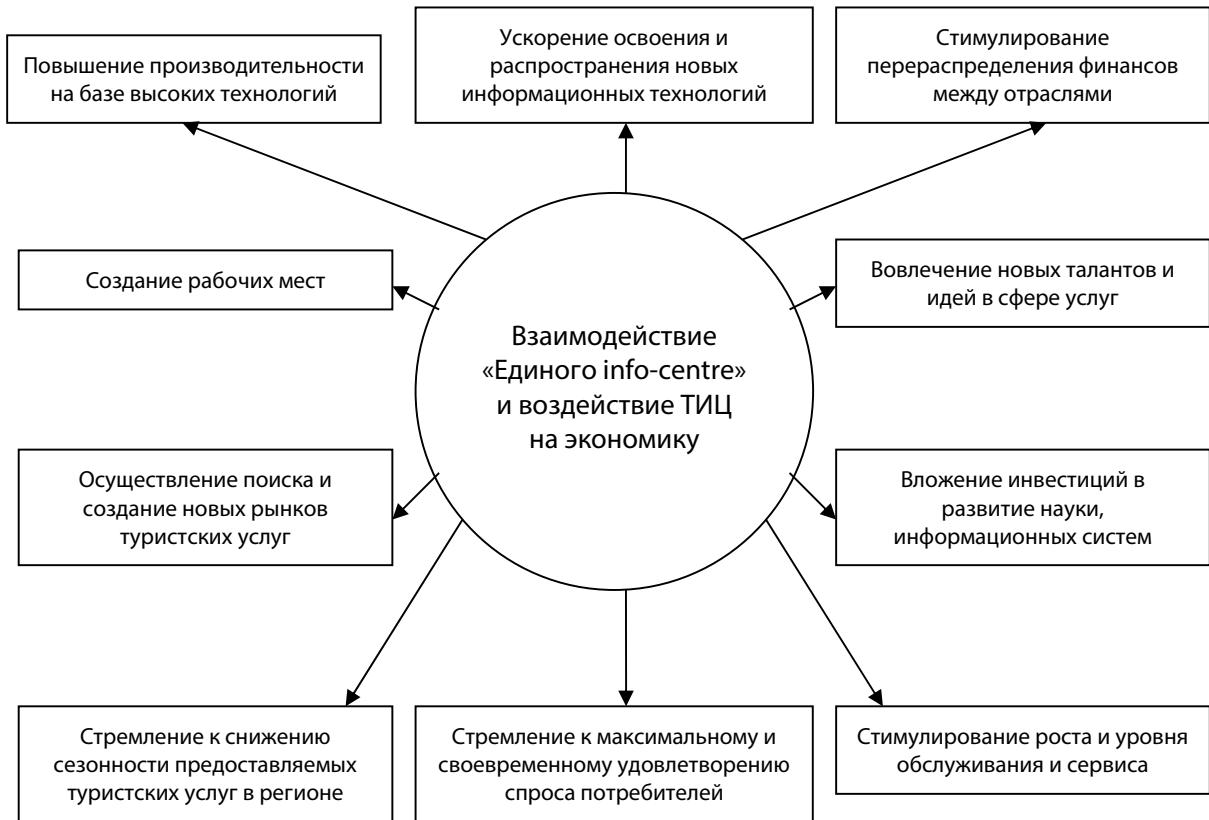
Повышение производительности на базе высоких технологий

Ускорение освоения и распространения новых информационных технологий

Стимулирование перераспределения финансов между отраслями

Создание рабочих мест

Взаимодействие «Единого info-centre» и воздействие ТИЦ на экономику

Вовлечение новых талантов и идей в сфере услуг

Осуществление поиска и создание новых рынков туристских услуг

Вложение инвестиций в развитие науки, информационных систем

Стремление к снижению сезонности предоставляемых туристских услуг в регионе

Стремление к максимальному и своевременному удовлетворению спроса потребителей

Стимулирование роста и уровня обслуживания и сервиса